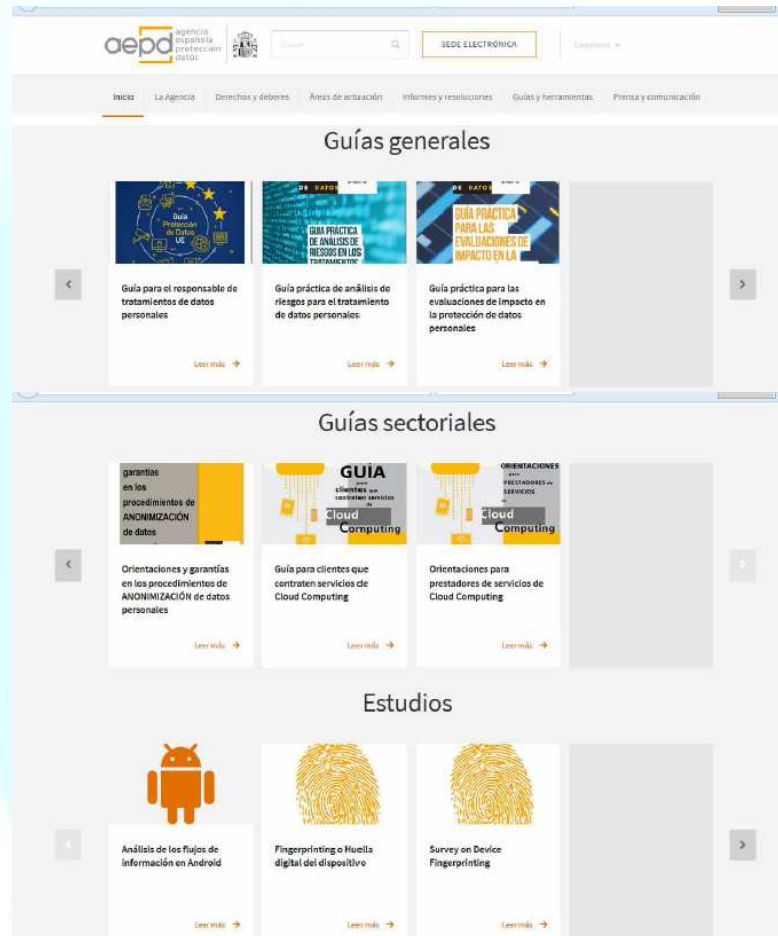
aepd agencia española protección datos

Buscar

SEDE ELECTRÓNICA

Castellano

Inicio La Agencia Derechos y deberes Áreas de actuación Informes y resoluciones Guías y herramientas Prensa y comunicación

Guías generales

Guía Protección de Datos UE

DE DATOS GUÍA PRÁCTICA DE ANÁLISIS DE RIESGOS EN LOS TRATAMIENTOS

DE DATOS GUÍA PRÁCTICA PARA LAS EVALUACIONES DE IMPACTO EN LA

Guía para el responsable de tratamientos de datos personales

Leer más

Guía práctica de análisis de riesgos para el tratamiento de datos personales

Leer más

Guía práctica para las evaluaciones de impacto en la protección de datos personales

Leer más

Guías sectoriales

garantías en los procedimientos de ANONIMIZACIÓN de datos

GUÍA para clientes que contraten servicios de Cloud Computing

ORIENTACIONES para PRESTADORES de SERVICIOS de Cloud Computing

Orientaciones y garantías en los procedimientos de ANONIMIZACIÓN de datos personales

Leer más

Guía para clientes que contraten servicios de Cloud Computing

Leer más

Orientaciones para prestadores de servicios de Cloud Computing

Leer más

Estudios

Análisis de los flujos de información en Android

Leer más

Fingerprinting o Huella digital del dispositivo

Leer más

Survey on Device Fingerprinting

Leer más